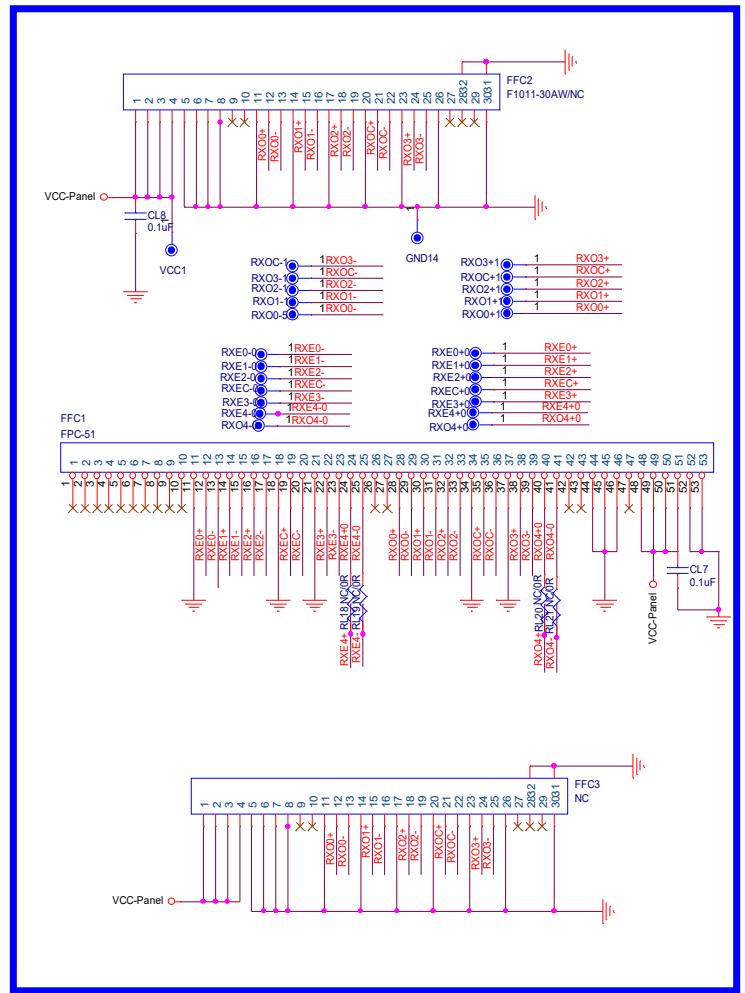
FFC2
F1011-30AW/NC

1 2 3 4 5 6 7 8 9 10 11 12 13 14 15 16 17 18 19 20 21 22 23 24 25 26 27 28 32 29 30 31

RXO0+ RXO0- RXO1+ RXO1- RXO2+ RXO2- RXOC+ RXOC- RXO3+ RXO3-

VCC-Panel
CL8
0.1uF
VCC1
GND14

RXOC-1 1 RXO3-
RXO3-1 1 RXOC-
RXO2-1 1 RXO2-
RXO1-1 1 RXO1-
RXO0-5 1 RXO0-

RXO3+1 1 RXO3+
RXOC+1 1 RXOC+
RXO2+1 1 RXO2+
RXO1+1 1 RXO1+
RXO0+1 1 RXO0+

RXE0-0 1 RXE0-
RXE1-0 1 RXE1-
RXE2-0 1 RXE2-
RXEC-0 1 RXEC-
RXE3-0 1 RXE3-
RXE4-0 1 RXE4-0
RXO4-0 1 RXO4-0

RXE0+0 1 RXE0+
RXE1+0 1 RXE1+
RXE2+0 1 RXE2+
RXEC+0 1 RXEC+
RXE3+0 1 RXE3+
RXE4+0 1 RXE4+0
RXO4+0 1 RXO4+0

FFC1
FPC-51

1 2 3 4 5 6 7 8 9 10 11 12 13 14 15 16 17 18 19 20 21 22 23 24 25 26 27 28 29 30 31 32 33 34 35 36 37 38 39 40 41 42 43 44 45 46 47 48 49 50 51 52 53

RXE0+ RXE0- RXE1+ RXE1- RXE2+ RXE2- RXEC+ RXEC- RXE3+ RXE3- RXE4+0 RXE4-0 RXO0+ RXO0- RXO1+ RXO1- RXO2+ RXO2- RXOC+ RXOC- RXO3+ RXO3- RXO4+0 RXO4-0

RL18 NC/0R
RL19 NC/0R
RL20 NC/0R
RL21 NC/0R
RXE4+ RXE4-
RXO4+ RXO4-

VCC-Panel
CL7
0.1uF

FFC3
NC

1 2 3 4 5 6 7 8 9 10 11 12 13 14 15 16 17 18 19 20 21 22 23 24 25 26 27 28 32 29 30 31

RXO0+ RXO0- RXO1+ RXO1- RXO2+ RXO2- RXOC+ RXOC- RXO3+ RXO3-

VCC-Panel